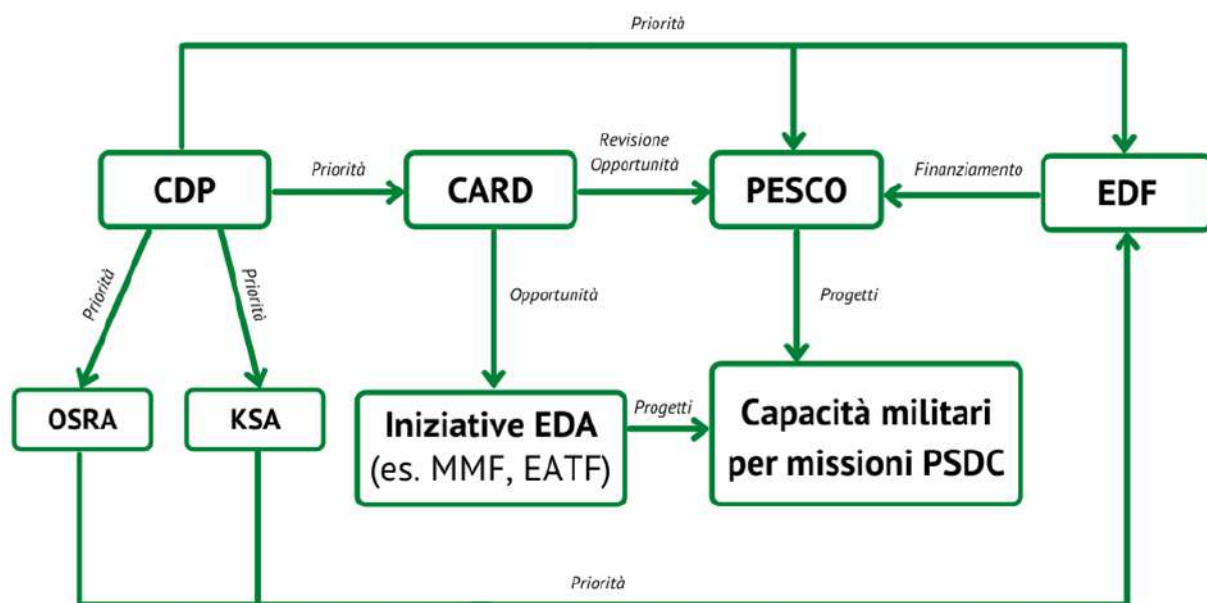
Priorità

CDP

Priorità

CARD

Revisione
Opportunità

PESCO

Finanziamento

EDF

Priorità

Priorità

Opportunità

Progetti

OSRA

KSA

Iniziative EDA
(es. MMF, EATF)

Progetti

Capacità militari
per missioni PSDC

Priorità